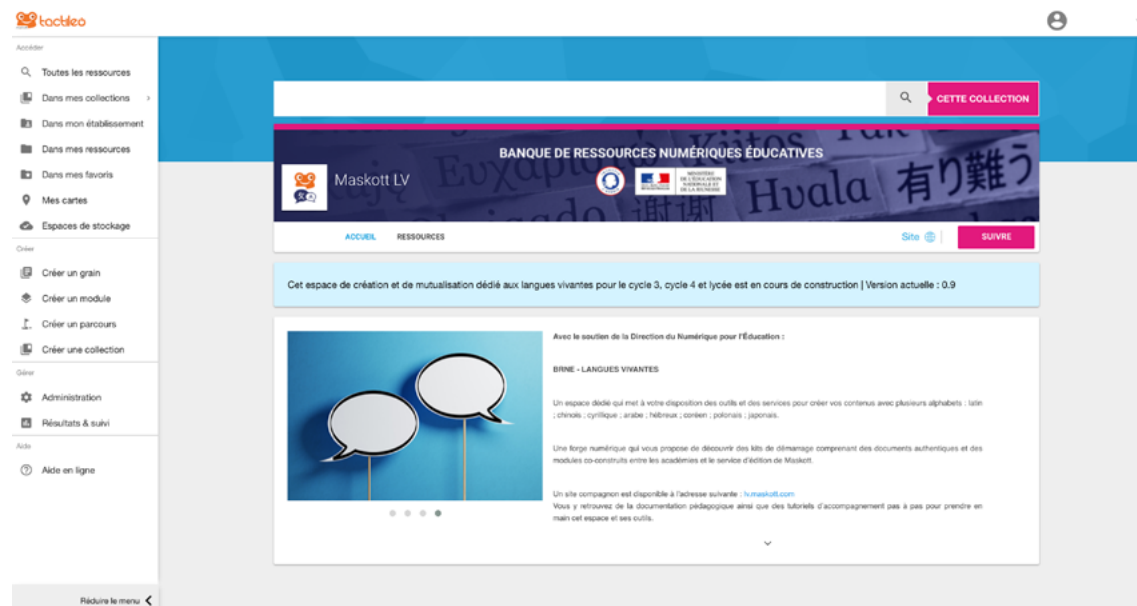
tactileo

Accéder

Toutes les ressources

Dans mes collections

Dans mon établissement

Dans mes ressources

Dans mes favoris

Mes cartes

Espaces de stockage

Créer

Créer un grain

Créer un module

Créer un parcours

Créer une collection

Gérer

Administration

Résultats & suivi

Aide

Aide en ligne

Réduire le menu

CETTE COLLECTION

BANQUE DE RESSOURCES NUMÉRIQUES ÉDUCATIVES

Maskott LV

MINISTÈRE DE L'ÉDUCATION NATIONALE ET DE LA JEUNESSE

ACCUEIL RESSOURCES

Site

SUIVRE

Cet espace de création et de mutualisation dédié aux langues vivantes pour le cycle 3, cycle 4 et lycée est en cours de construction | Version actuelle : 0.9

Avec le soutien de la Direction du Numérique pour l'Éducation :

BRNE - LANGUES VIVANTES

Un espace dédié qui met à votre disposition des outils et des services pour créer vos contenus avec plusieurs alphabets : latin ; chinois ; cyrillique ; arabe ; hébreux ; coréen ; polonais ; japonais.

Une forge numérique qui vous propose de découvrir des kits de démarrage comprenant des documents authentiques et des modules co-construits entre les académies et le service d'édition de Maskott.

Un site compagnon est disponible à l'adresse suivante : lv.maskott.com
Vous y retrouverez de la documentation pédagogique ainsi que des tutoriels d'accompagnement pas à pas pour prendre en main cet espace et ses outils.